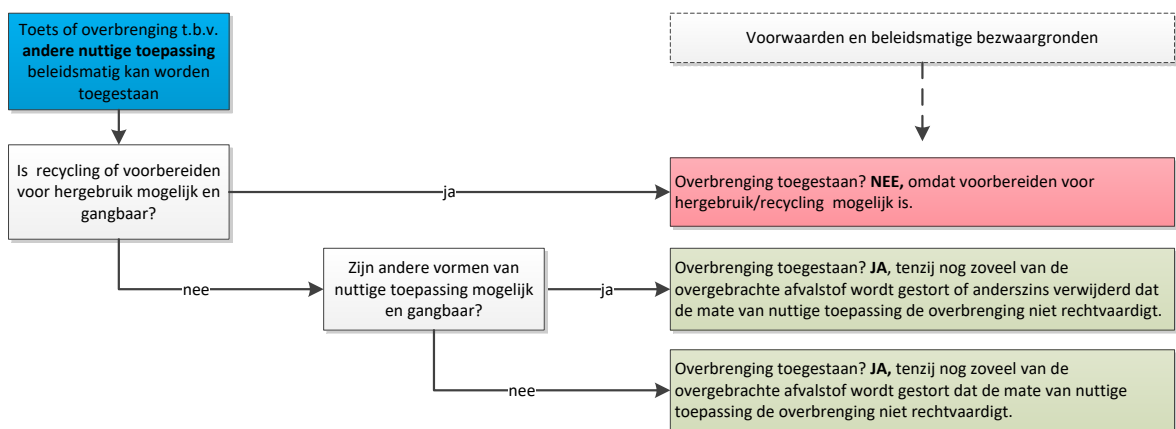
Toets of overbrenging t.b.v. **andere nuttige toepassing** beleidsmatig kan worden toegestaan

Voorwaarden en beleidsmatige bezwaargronden

Is recycling of voorbereiden voor hergebruik mogelijk en gangbaar?

ja

Overbrenging toegestaan? **NEE,** omdat voorbereiden voor hergebruik/recycling mogelijk is.

nee

Zijn andere vormen van nuttige toepassing mogelijk en gangbaar?

ja

Overbrenging toegestaan? **JA**, tenzij nog zoveel van de overgebrachte afvalstof wordt gestort of anderszins verwijderd dat de mate van nuttige toepassing de overbrenging niet rechtvaardigt.

nee

Overbrenging toegestaan? **JA,** tenzij nog zoveel van de overgebrachte afvalstof wordt gestort dat de mate van nuttige toepassing de overbrenging niet rechtvaardigt.